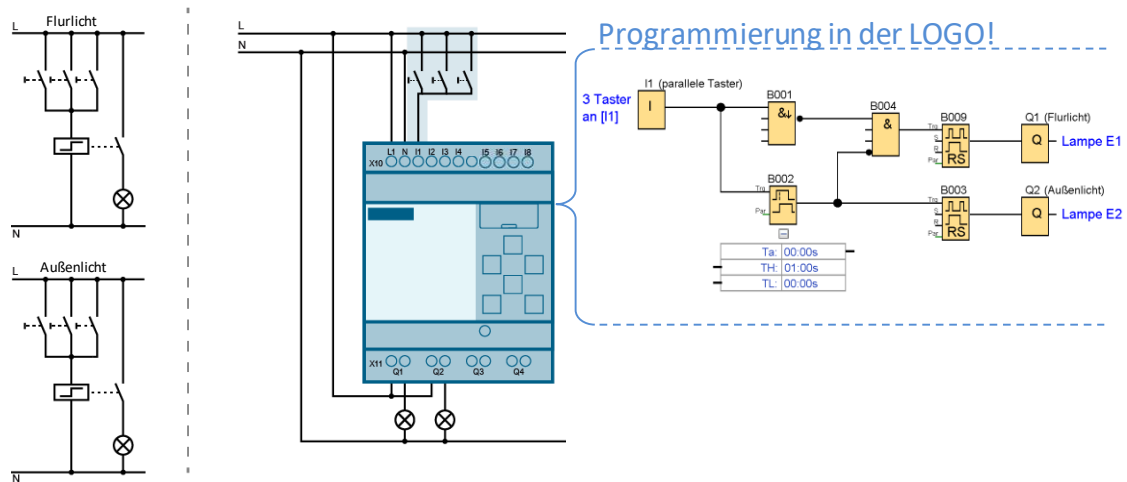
Flurlicht

L

N

Außenlicht

L

N

L

N

L1 N I1 I2 I3 I4 I5 I6 I7 I8

X10

X11 Q1 Q2 Q3 Q4

Programmierung in der LOGO!

3 Taster an [I1]

I1 (parallele Taster)

I

B001

&↓

B004

&

B009

Trg S R Par

RS

Q1 (Flurlicht)

Q

Lampe E1

B002

Trg Par

B003

Trg S R Par

RS

Q2 (Außenlicht)

Q

Lampe E2

| Ta: | 00:00s |
|---|---|
| TH: | 01:00s |
| TL: | 00:00s |